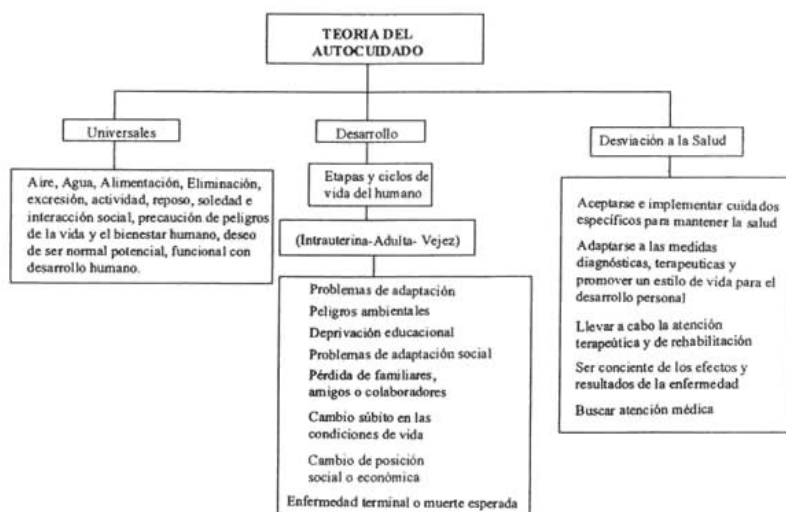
TEORIA DEL AUTOCUIDADO

Universales

Aire, Agua, Alimentación, Eliminación, excresión, actividad, reposo, soledad e interacción social, precaución de peligros de la vida y el bienestar humano, deseo de ser normal potencial, funcional con desarrollo humano.

Desarrollo

Etapas y ciclos de vida del humano

(Intrauterina-Adulta- Vejez)

Problemas de adaptación

Peligros ambientales

Deprivación educacional

Problemas de adaptación social

Pérdida de familiares, amigos o colaboradores

Cambio súbito en las condiciones de vida

Cambio de posición social o económica

Enfermedad terminal o muerte esperada

Desviación a la Salud

Aceptarse e implementar cuidados específicos para mantener la salud

Adaptarse a las medidas diagnósticas, terapeuticas y promover un estilo de vida para el desarrollo personal

Llevar a cabo la atención terapeútica y de rehabilitación

Ser conciente de los efectos y resultados de la enfermedad

Buscar atención médica